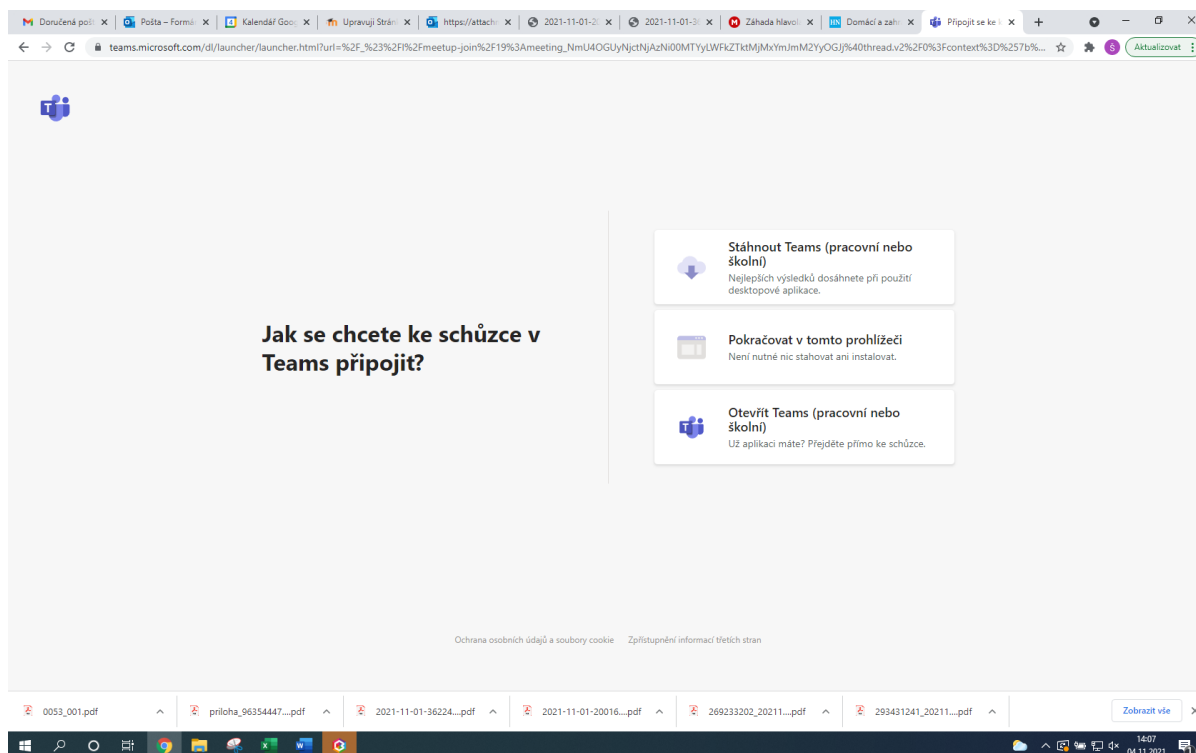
Doručená pošt × Pošta – Formá × Kalendář Goo × Upravuji Strán × https://attach × 2021-11-01-2 × 2021-11-01-3 × Záhada hlavol × Domácí a zahr × Připojit se ke × +

teams.microsoft.com/dl/launcher/launcher.html?url=%2F_%23%2Fl%2Fmeetup-join%2F19%3Ameeting_NmU4OGUyNjctNjAzNi00MTYyLWFkZTktMjMxYmJmM2YyOGJj%40thread.v2%2F0%3Fcontext%3D%257b%...

Aktualizovat

Jak se chcete ke schůzce v Teams připojit?

Stáhnout Teams (pracovní nebo školní)
Nejlepších výsledků dosáhnete při použití desktopové aplikace.

Pokračovat v tomto prohlížeči
Není nutné nic stahovat ani instalovat.

Otevřít Teams (pracovní nebo školní)
Už aplikaci máte? Přejděte přímo ke schůzce.

Ochrana osobních údajů a soubory cookie Zpřístupnění informací třetích stran

0053_001.pdf
priloha_96354447....pdf
2021-11-01-36224....pdf
2021-11-01-20016....pdf
269233202_20211....pdf
293431241_20211....pdf
Zobrazit vše

14:07
04.11.2021